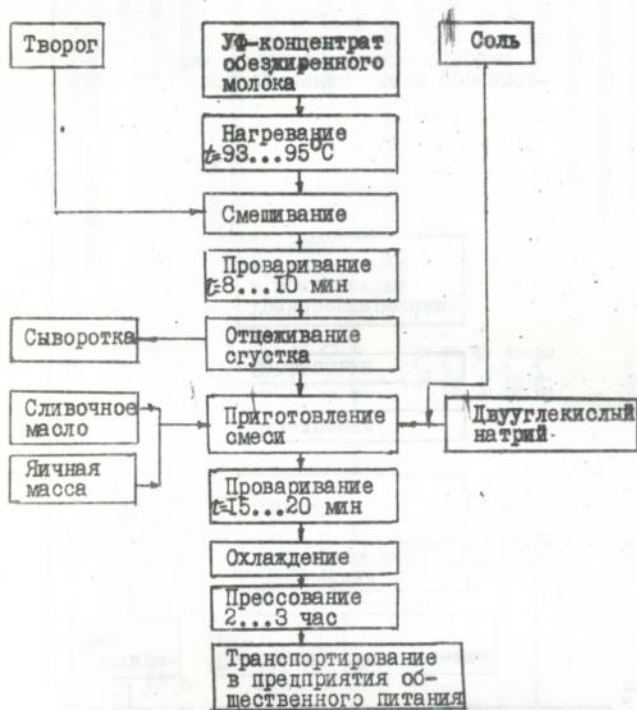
Творог

УФ-концентрат обезжиренного молока

Соль

Нагревание $t$=93...95°C

Смешивание

Проваривание $t$=8...10 мин

Сыворотка

Отцеживание сгустка

Сливочное масло

Яичная масса

Приготовление смеси

Двууглекислый натрий

Проваривание $t$=15...20 мин

Охлаждение

Прессование 2...3 час

Транспортирование в предприятия общественного питания